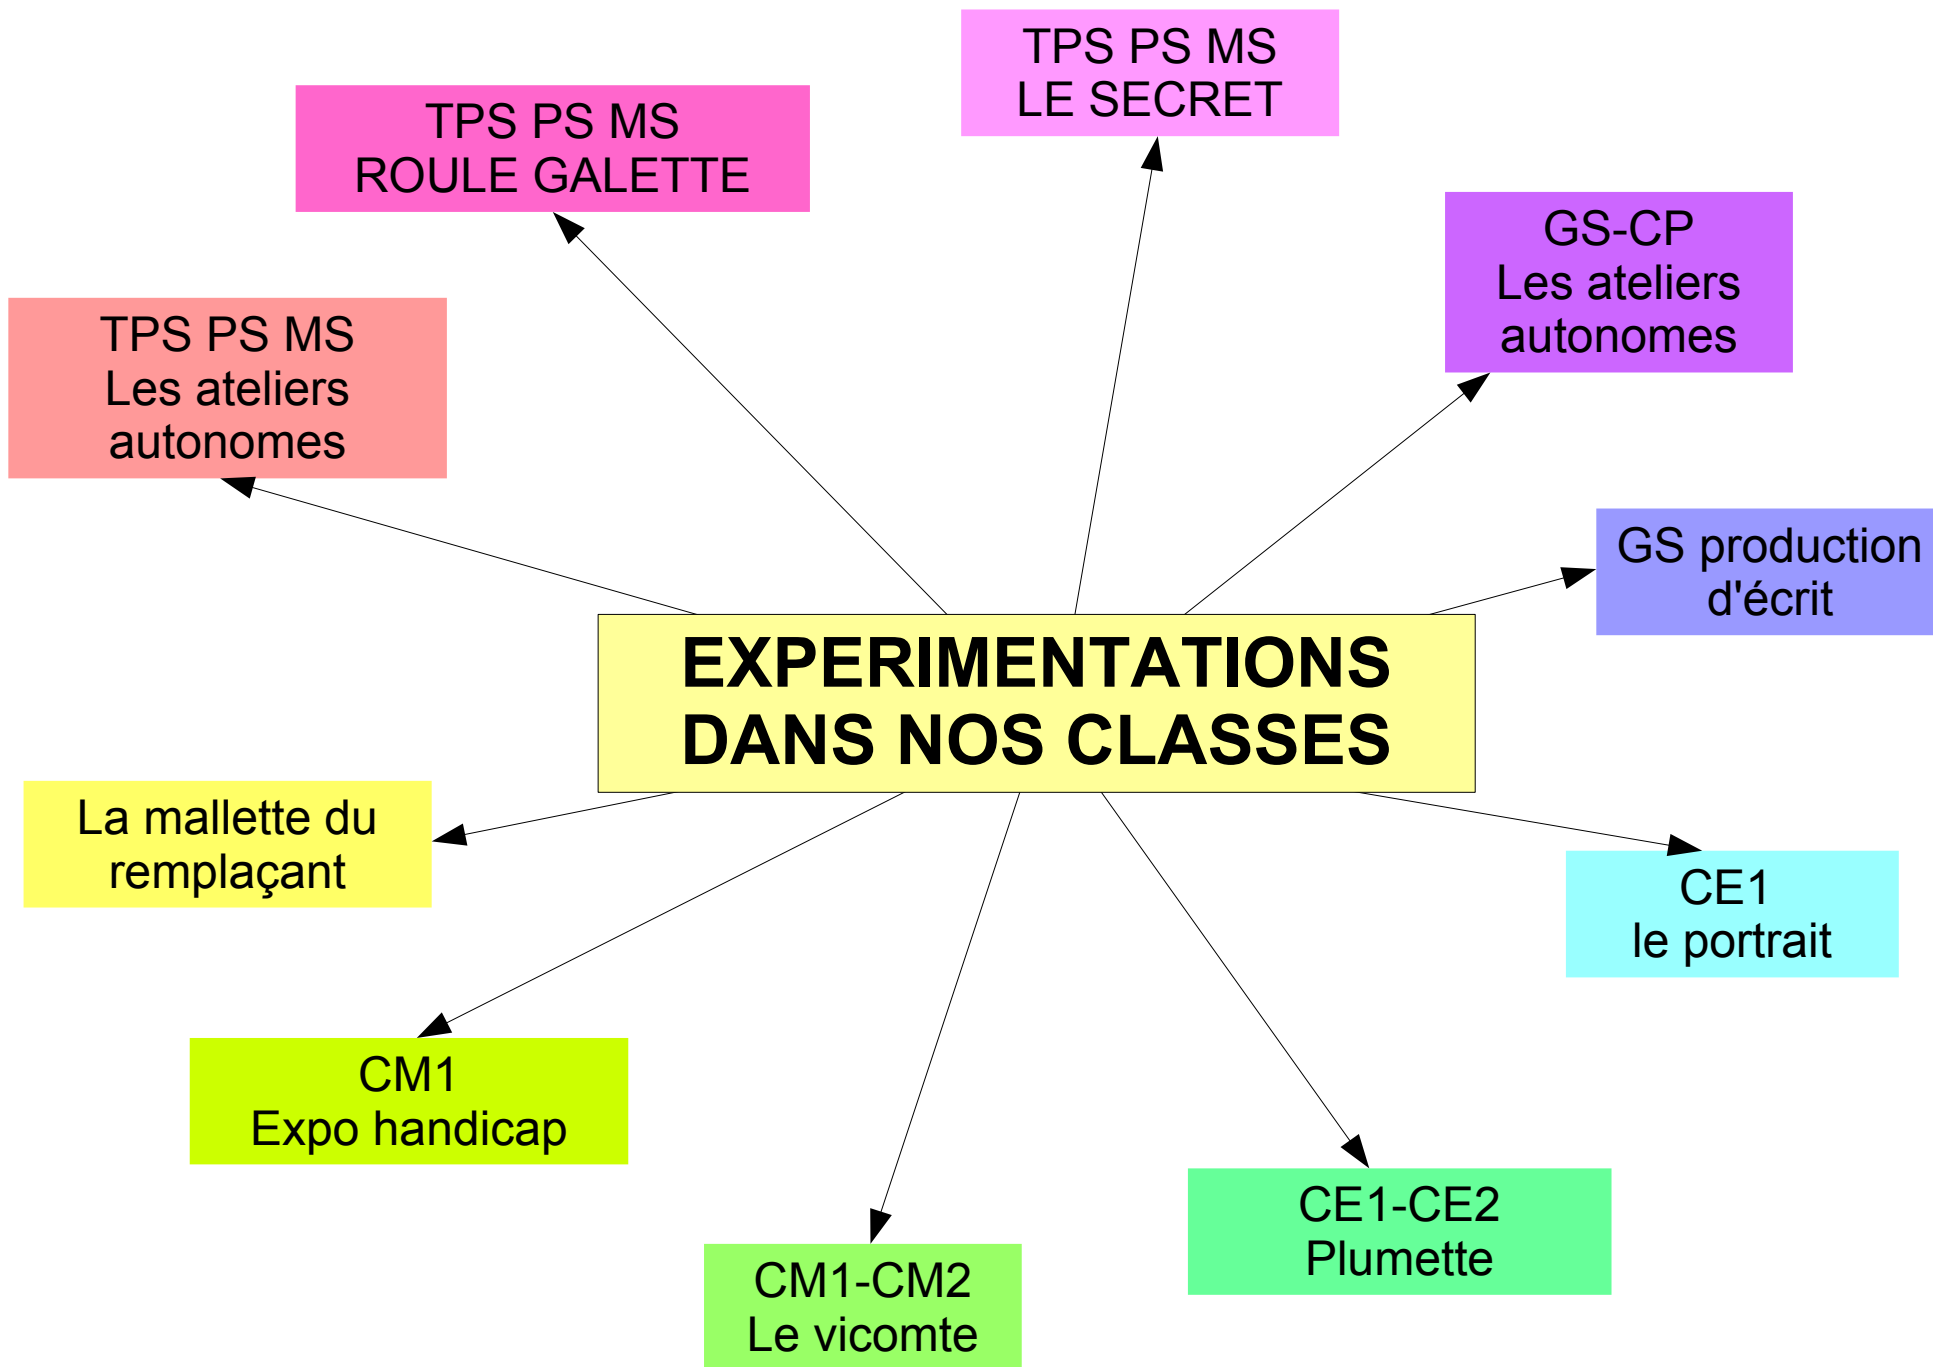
TPS PS MS
LE SECRET

TPS PS MS
ROULE GALETTE

GS-CP
Les ateliers autonomes

TPS PS MS
Les ateliers autonomes

GS production d'écrit

EXPERIMENTATIONS DANS NOS CLASSES

La mallette du remplaçant

CE1
le portrait

CM1
Expo handicap

CE1-CE2
Plumette

CM1-CM2
Le vicomte